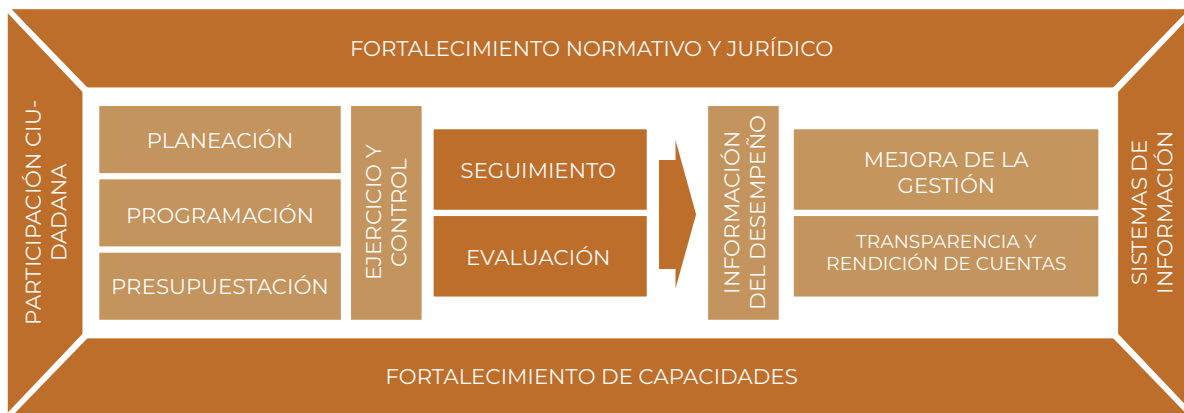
FORTALECIMIENTO NORMATIVO Y JURÍDICO

PARTICIPACIÓN CIUDADANA

PLANEACIÓN

PROGRAMACIÓN

PRESUPUESTACIÓN

EJERCICIO Y CONTROL

SEGUIMIENTO

EVALUACIÓN

INFORMACIÓN DEL DESEMPEÑO

MEJORA DE LA GESTIÓN

TRANSPARENCIA Y RENDICIÓN DE CUENTAS

SISTEMAS DE INFORMACIÓN

FORTALECIMIENTO DE CAPACIDADES